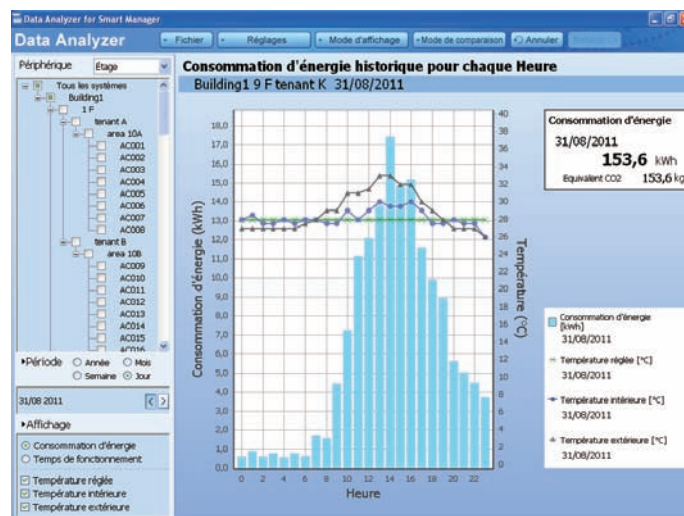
Data Analyzer for Smart Manager

Data Analyzer

Fichier
Réglages
Mode d'affichage
Mode de comparaison
Annuler

Périphérique
Étage

Tous les systèmes
Building1
1 F
tenant A
area 10A
AC001
AC002
AC003
AC004
AC005
AC006
AC007
AC008
tenant B
area 10B
AC009
AC010
AC011
AC012
AC013
AC014
AC015
AC016

Période
Année
Mois
Semaine
Jour

31/08 2011

Affichage
Consommation d'énergie
Temps de fonctionnement

Température réglée
Température intérieure
Température extérieure

Consommation d'énergie historique pour chaque Heure

Building1 9 F tenant K 31/08/2011

Consommation d'énergie (kWh)
18,0
17,0
16,0
15,0
14,0
13,0
12,0
11,0
10,0
9,0
8,0
7,0
6,0
5,0
4,0
3,0
2,0
1,0
0,0

Température (°C)
40
38
36
34
32
30
28
26
24
22
20
18
16
14
12
10
8
6
4
2
0

0 2 4 6 8 10 12 14 16 18 20 22
Heure

Consommation d'énergie
31/08/2011
153,6 kWh
Equivalent CO2 153,6 kg

Consommation d'énergie [kWh]
31/08/2011

Température réglée [°C]
31/08/2011

Température intérieure [°C]
31/08/2011

Température extérieure [°C]
31/08/2011